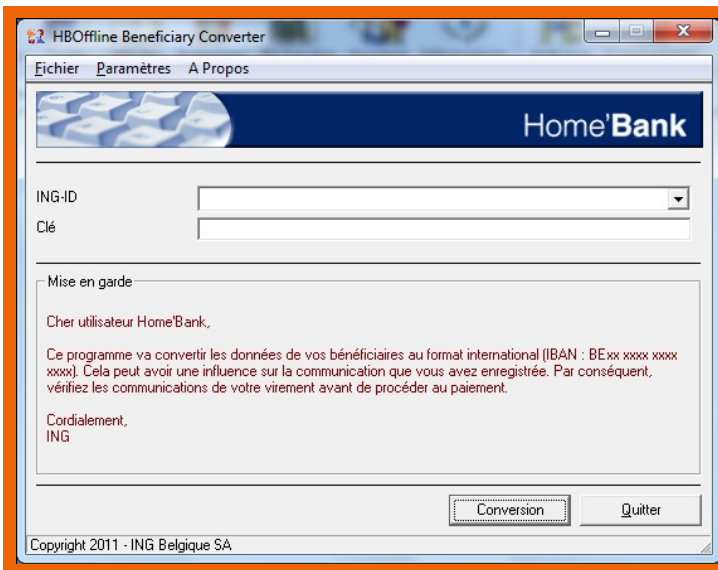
HBOffline Beneficiary Converter

Fichier Paramètres A Propos

Home'Bank

ING-ID

Clé

Mise en garde

Cher utilisateur Home'Bank,

Ce programme va convertir les données de vos bénéficiaires au format international (IBAN : BExx xxxx xxxx xxxx). Cela peut avoir une influence sur la communication que vous avez enregistrée. Par conséquent, vérifiez les communications de votre virement avant de procéder au paiement.

Cordialement,
ING

Conversion

Quitter

Copyright 2011 - ING Belgique SA